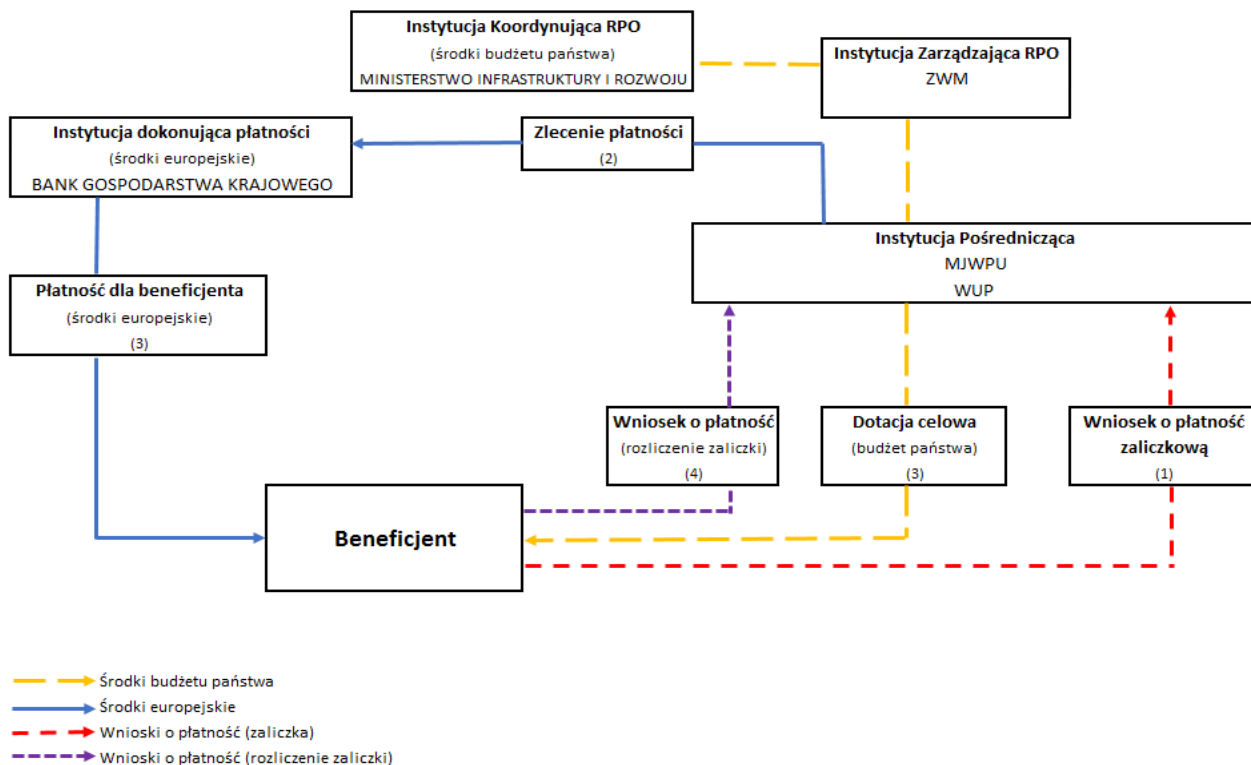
Instytucja Koordynująca RPO
(środki budżetu państwa)
MINISTERSTWO INFRASTRUKTURY I ROZWOJU

Instytucja Zarządzająca RPO
ZWM

Instytucja dokonująca płatności
(środki europejskie)
BANK GOSPODARSTWA KRAJOWEGO

Zlecenie płatności
(2)

Instytucja Pośrednicząca
MJWPU
WUP

Płatność dla beneficjenta
(środki europejskie)
(3)

Wniosek o płatność
(rozliczenie zaliczki)
(4)

Dotacja celowa
(budżet państwa)
(3)

Wniosek o płatność zaliczkową
(1)

Beneficjent

Środki budżetu państwa
Środki europejskie
Wnioski o płatność (zaliczka)
Wnioski o płatność (rozliczenie zaliczki)